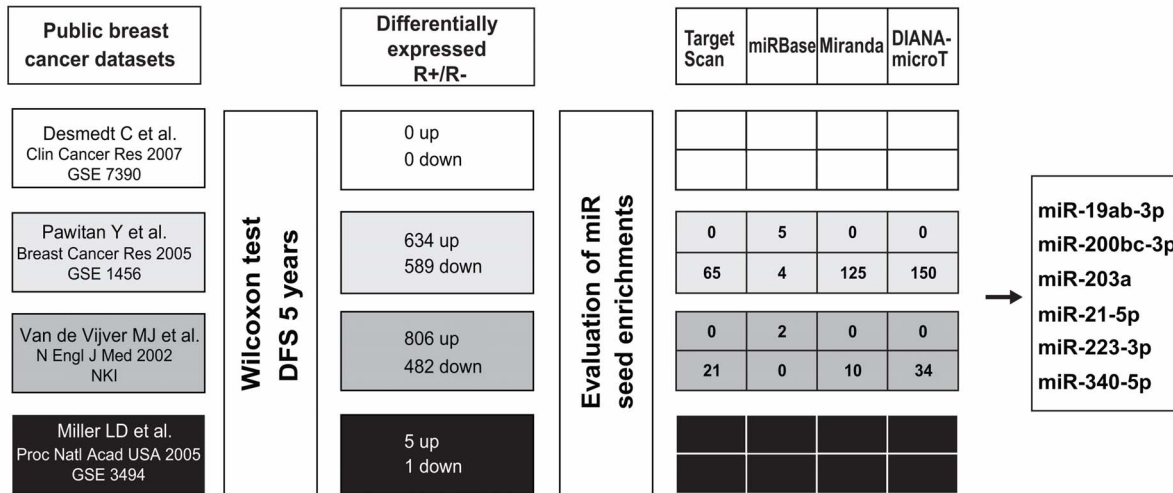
Public breast cancer datasets

Differentially expressed R+/R-

| Target Scan | miRBase | Miranda | DIANA-microT |
|---|---|---|---|

Desmedt C et al.
Clin Cancer Res 2007
GSE 7390

0 up
0 down

Pawitan Y et al.
Breast Cancer Res 2005
GSE 1456

634 up
589 down

| 0 | 5 | 0 | 0 |
|---|---|---|---|
| 65 | 4 | 125 | 150 |

Van de Vijver MJ et al.
N Engl J Med 2002
NKI

806 up
482 down

| 0 | 2 | 0 | 0 |
|---|---|---|---|
| 21 | 0 | 10 | 34 |

Miller LD et al.
Proc Natl Acad USA 2005
GSE 3494

5 up
1 down

Wilcoxon test
DFS 5 years

Evaluation of miR
seed enrichments

miR-19ab-3p
miR-200bc-3p
miR-203a
miR-21-5p
miR-223-3p
miR-340-5p